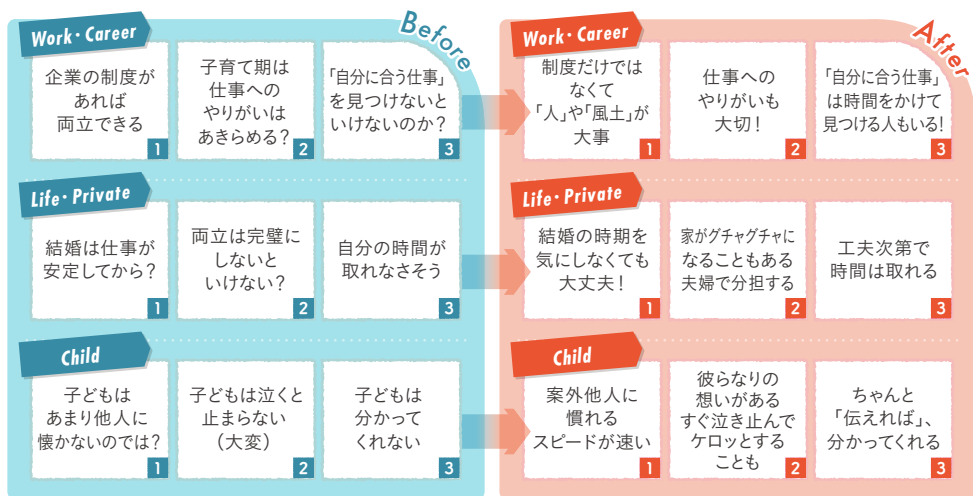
Before

Work・Career

企業の制度があれば両立できる
1

子育て期は仕事へのやりがいはあきらめる?
2

「自分に合う仕事」を見つけないといけないのか?
3

Life・Private

結婚は仕事が安定してから?
1

両立は完璧にしないといけない?
2

自分の時間が取れなさそう
3

Child

子どもはあまり他人に懐かないのでは?
1

子どもは泣くと止まらない(大変)
2

子どもは分かってくれない
3

After

Work・Career

制度だけではなくて「人」や「風土」が大事
1

仕事へのやりがいも大切!
2

「自分に合う仕事」は時間をかけて見つける人もいる!
3

Life・Private

結婚の時期を気にしなくても大丈夫!
1

家がグチャグチャになることもある夫婦で分担する
2

工夫次第で時間は取れる
3

Child

案外他人に慣れるスピードが速い
1

彼らなりの想いがあるすぐ泣き止んでケロッとすることも
2

ちゃんと「伝えれば」、分かってくれる
3